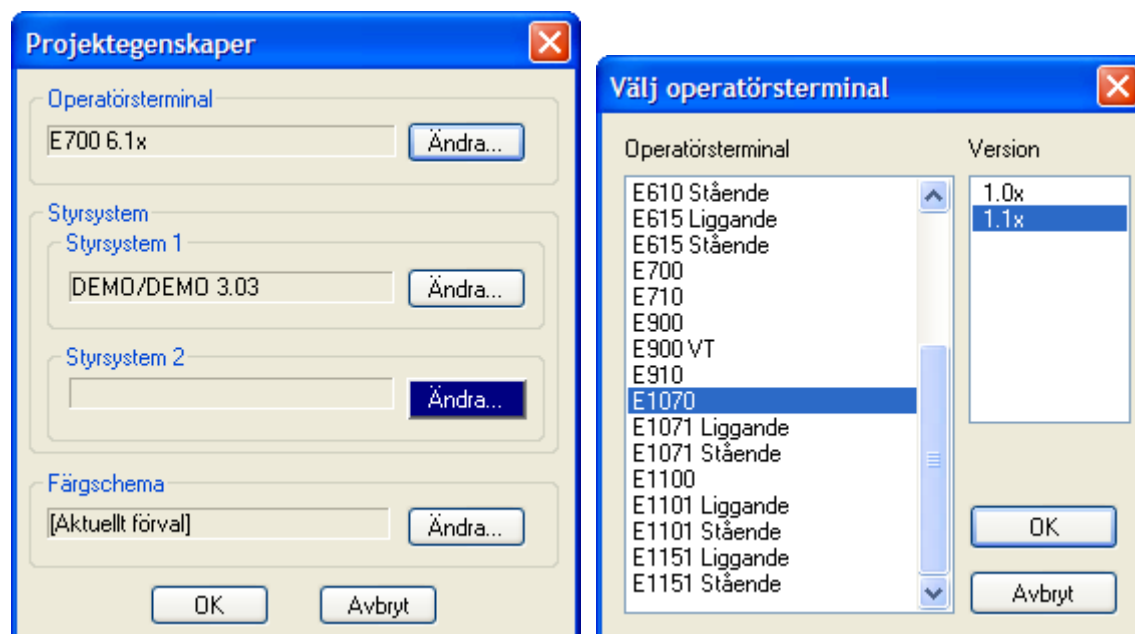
Projektegenskaper

Operatörsterminal
E700 6.1x
Ändra...

Styrsystem
Styrsystem 1
DEMO/DEMO 3.03
Ändra...

Styrsystem 2
Ändra...

Färgschema
[Aktuellt förval]
Ändra...

OK
Avbryt

Välj operatörsterminal

Operatörsterminal
E610 Stående
E615 Liggande
E615 Stående
E700
E710
E900
E900 VT
E910
E1070
E1071 Liggande
E1071 Stående
E1100
E1101 Liggande
E1101 Stående
E1151 Liggande
E1151 Stående

Version
1.0x
1.1x

OK
Avbryt